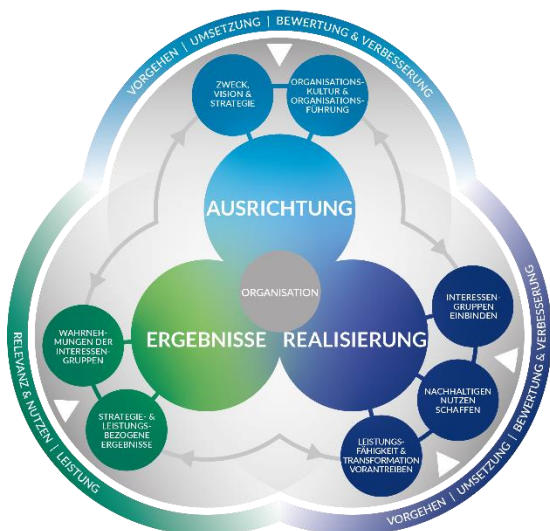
VORGEHEN | UMSETZUNG | BEWERTUNG & VERBESSERUNG

ZWECK, VISION & STRATEGIE

ORGANISATIONSKULTUR & ORGANISATIONSFÜHRUNG

AUSRICHTUNG

ORGANISATION

ERGEBNISSE

REALISIERUNG

INTERESSENGRUPPEN EINBINDEN

NACHHALTIGEN NUTZEN SCHAFFEN

LEISTUNGSFÄHIGKEIT & TRANSFORMATION VORANTREIBEN

WAHRNEHMUNGEN DER INTERESSENGRUPPEN

STRATEGIE- & LEISTUNGSBEZOGENE ERGEBNISSE

RELEVANZ & NUTZEN | LEISTUNG

VORGEHEN | UMSETZUNG | BEWERTUNG & VERBESSERUNG